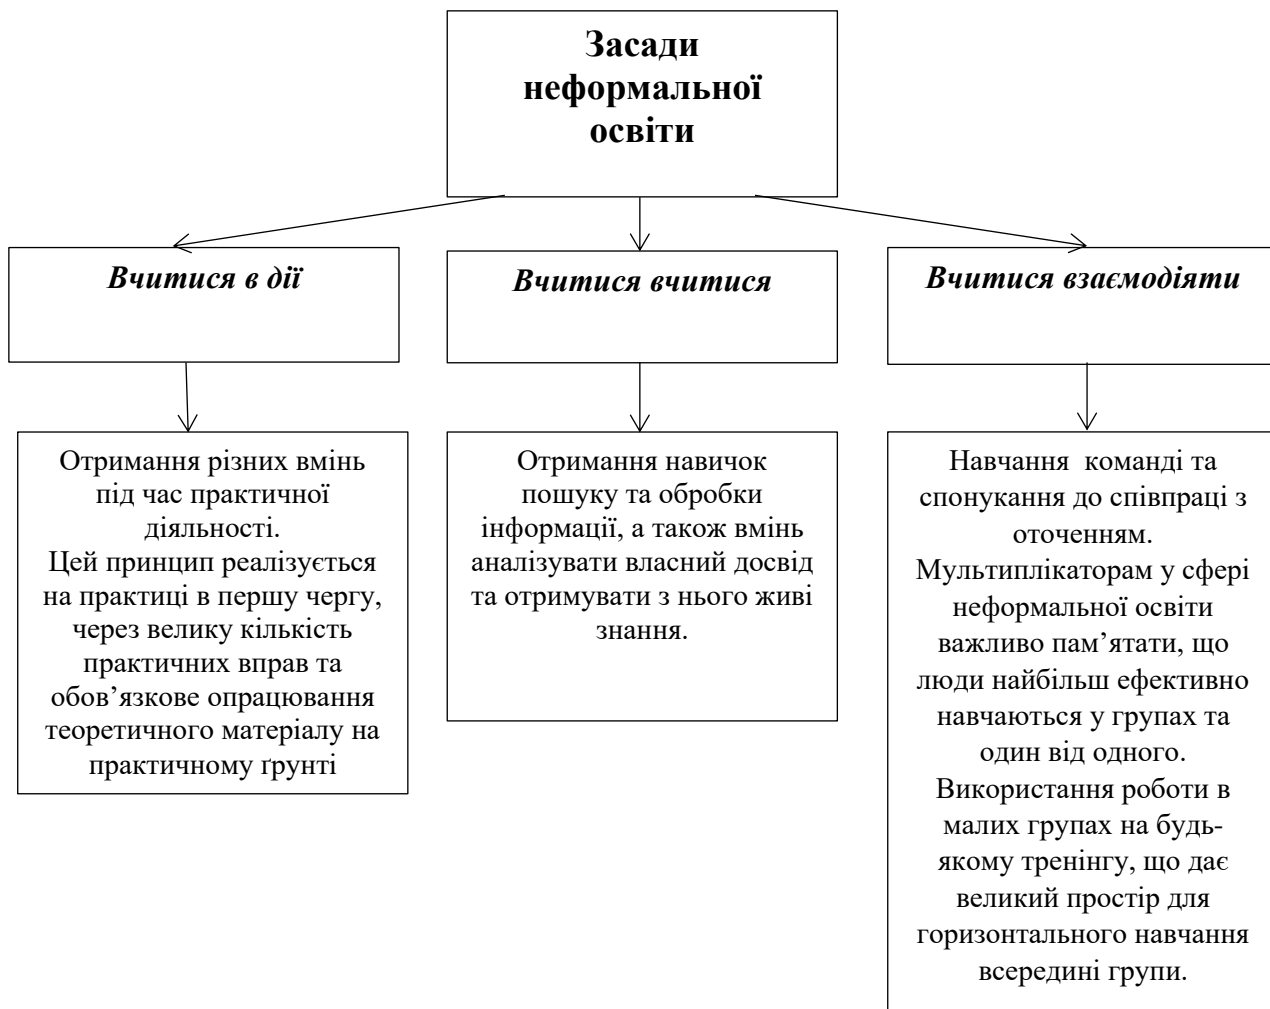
Засади неформальної освіти

Вчитися в дії

Вчитися вчитися

Вчитися взаємодіяти

Отримання різних вмінь під час практичної діяльності.
Цей принцип реалізується на практиці в першу чергу, через велику кількість практичних вправ та обов’язкове опрацювання теоретичного матеріалу на практичному ґрунті

Отримання навичок пошуку та обробки інформації, а також вмінь аналізувати власний досвід та отримувати з нього живі знання.

Навчання команді та спонукання до співпраці з оточенням.
Мультиплікаторам у сфері неформальної освіти важливо пам’ятати, що люди найбільш ефективно навчаються у групах та один від одного.
Використання роботи в малих групах на будь-якому тренінгу, що дає великий простір для горизонтального навчання всередині групи.